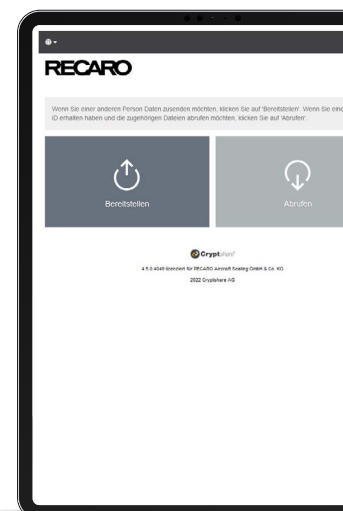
RECARO

Wenn Sie einer anderen Person Daten zusenden möchten, klicken Sie auf 'Bereitstellen'. Wenn Sie eine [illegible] ID erhalten haben und die zugehörigen Dateien abrufen möchten, klicken Sie auf 'Abrufen'.

Bereitstellen

Abrufen

Cryptshare

4.5.0.4049 lizenziert für RECARO Aircraft Seating GmbH & Co. KG

2022 Cryptshare AG